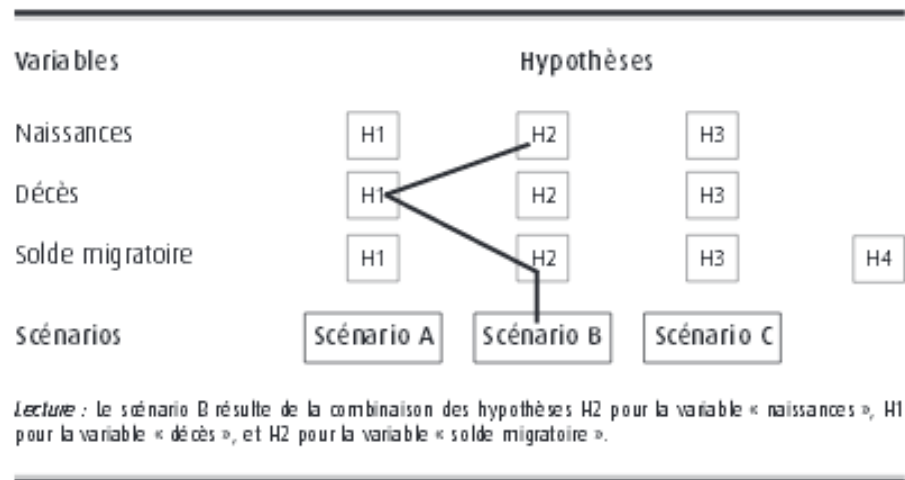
| Variables | Hypothèses | | | |
|---|---|---|---|---|
| Naissances | H1 | H2 | H3 | |
| Décès | H1 | H2 | H3 | |
| Solde migratoire | H1 | H2 | H3 | H4 |
| Scénarios | Scénario A | Scénario B | Scénario C | |

*Lecture :* le scénario B résulte de la combinaison des hypothèses H2 pour la variable « naissances », H1 pour la variable « décès », et H2 pour la variable « solde migratoire ».